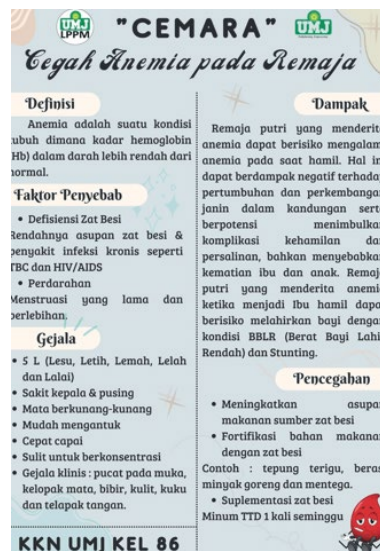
UMJ LPPM "CEMARA" UMJ

Cegah Anemia pada Remaja

Definisi

Anemia adalah suatu kondisi tubuh dimana kadar hemoglobin (Hb) dalam darah lebih rendah dari normal.

Faktor Penyebab

• Defisiensi Zat Besi
Rendahnya asupan zat besi & penyakit infeksi kronis seperti TBC dan HIV/AIDS
• Perdarahan
Menstruasi yang lama dan berlebihan.

Gejala

• 5 L (Lesu, Letih, Lemah, Lelah dan Lalai)
• Sakit kepala & pusing
• Mata berkunang-kunang
• Mudah mengantuk
• Cepat capai
• Sulit untuk berkonsentrasi
• Gejala klinis : pucat pada muka, kelopak mata, bibir, kulit, kuku dan telapak tangan.

Dampak

Remaja putri yang menderit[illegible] anemia dapat berisiko mengalam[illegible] anemia pada saat hamil. Hal in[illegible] dapat berdampak negatif terhada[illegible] pertumbuhan dan perkembangan janin dalam kandungan sert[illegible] berpotensi menimbulkan komplikasi kehamilan da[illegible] persalinan, bahkan menyebabkan kematian ibu dan anak. Remaj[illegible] putri yang menderita anemi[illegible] ketika menjadi ibu hamil dapa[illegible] berisiko melahirkan bayi dengan kondisi BBLR (Berat Bayi Lahi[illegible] Rendah) dan Stunting.

Pencegahan

• Meningkatkan asupan makanan sumber zat besi
• Fortifikasi bahan makanan dengan zat besi
Contoh : tepung terigu, beras minyak goreng dan mentega.
• Suplementasi zat besi
Minum TTD 1 kali seminggu

KKN UMJ KEL 86